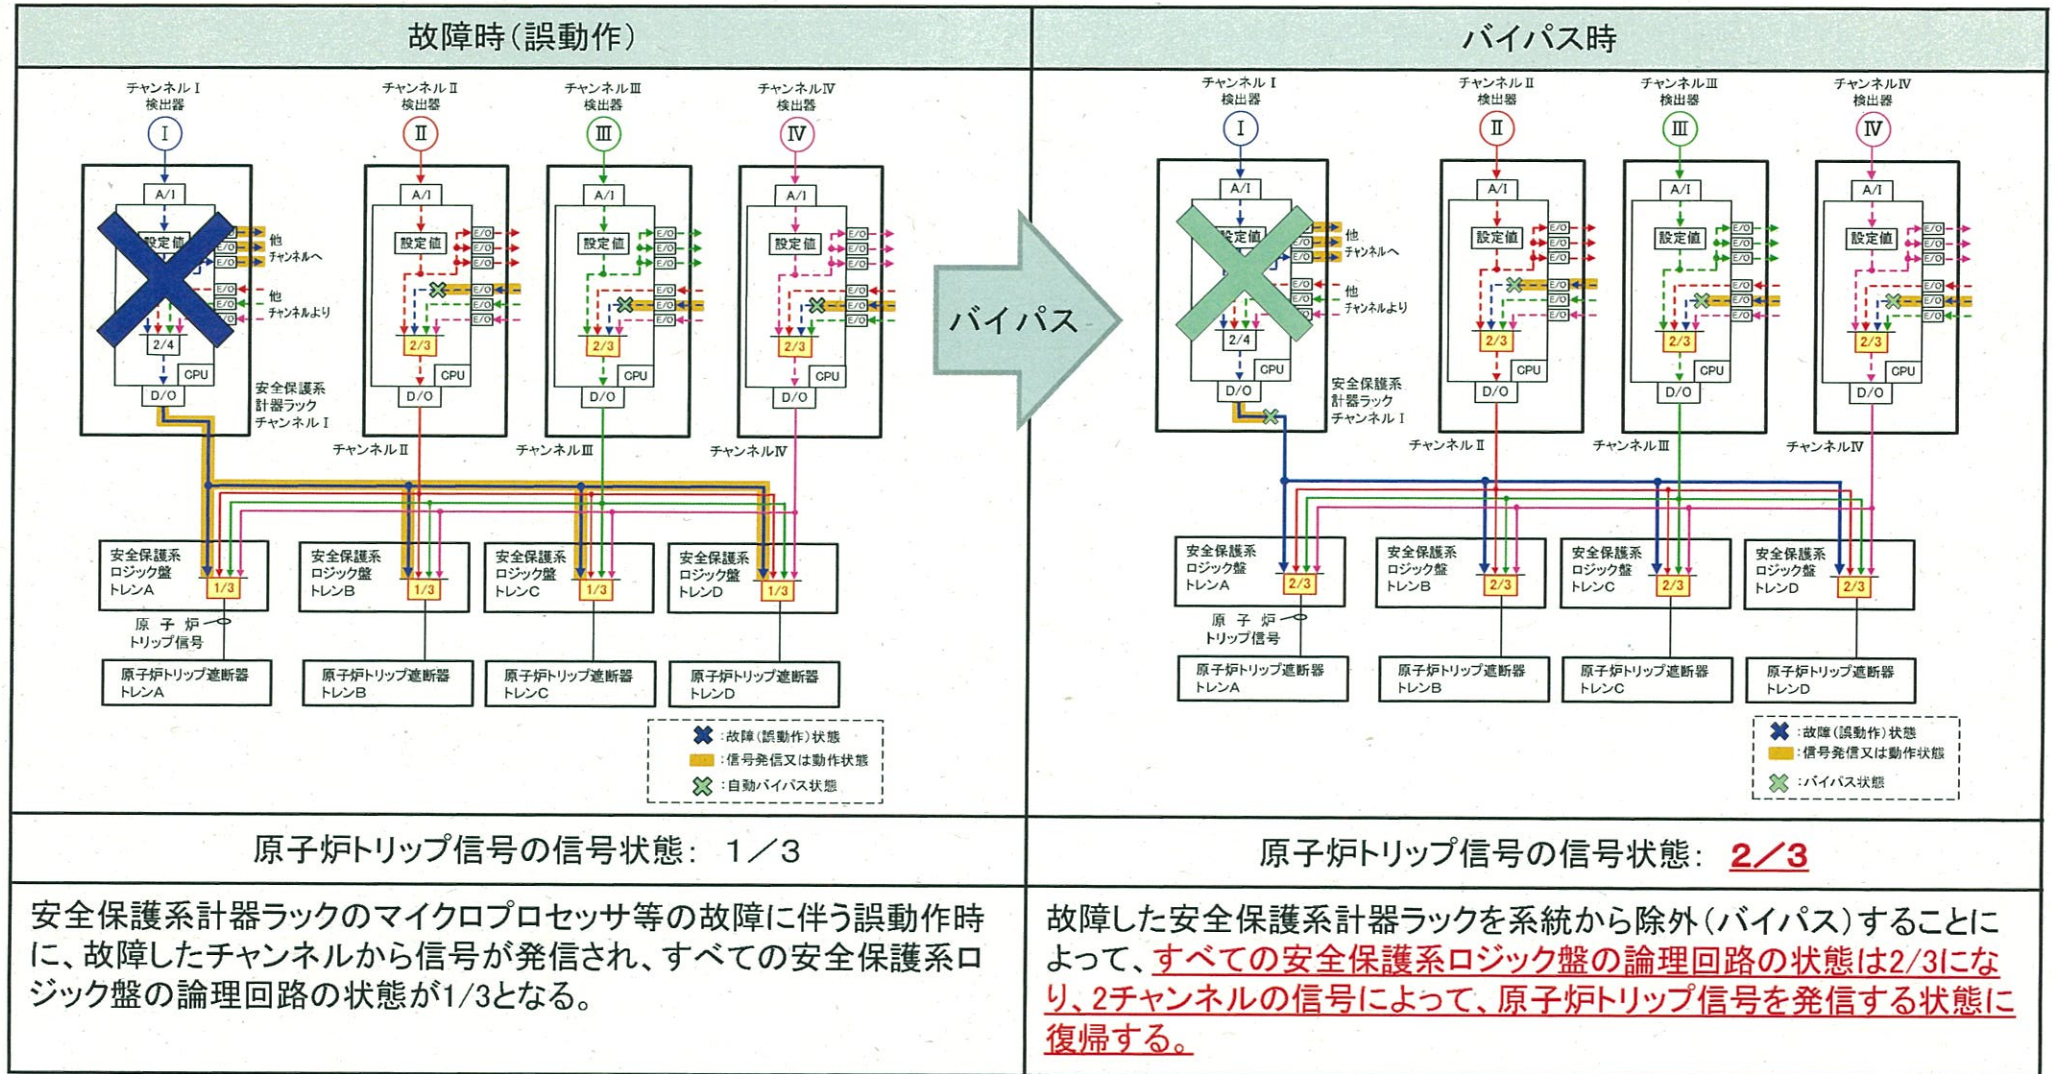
故障時(誤動作)

チャンネルⅠ 検出器
Ⅰ
A/I
設定値
E/O
E/O
E/O
他 チャンネルへ
E/O
E/O
E/O
他 チャンネルより
2/4
CPU
D/O
安全保護系 計器ラック チャンネルⅠ

チャンネルⅡ 検出器
Ⅱ
A/I
設定値
E/O
E/O
E/O
E/O
E/O
E/O
2/3
CPU
D/O
チャンネルⅡ

チャンネルⅢ 検出器
Ⅲ
A/I
設定値
E/O
E/O
E/O
E/O
E/O
E/O
2/3
CPU
D/O
チャンネルⅢ

チャンネルⅣ 検出器
Ⅳ
A/I
設定値
E/O
E/O
E/O
E/O
E/O
E/O
2/3
CPU
D/O
チャンネルⅣ

安全保護系 ロジック盤 トレンA
1/3
安全保護系 ロジック盤 トレンB
1/3
安全保護系 ロジック盤 トレンC
1/3
安全保護系 ロジック盤 トレンD
1/3

原子炉 トリップ信号

原子炉トリップ遮断器 トレンA
原子炉トリップ遮断器 トレンB
原子炉トリップ遮断器 トレンC
原子炉トリップ遮断器 トレンD

:故障(誤動作)状態
:信号発信又は動作状態
:自動バイパス状態

バイパス

バイパス時

チャンネルⅠ 検出器
Ⅰ
A/I
設定値
E/O
E/O
E/O
他 チャンネルへ
E/O
E/O
E/O
他 チャンネルより
2/4
CPU
D/O
安全保護系 計器ラック チャンネルⅠ

チャンネルⅡ 検出器
Ⅱ
A/I
設定値
E/O
E/O
E/O
E/O
E/O
E/O
2/3
CPU
D/O
チャンネルⅡ

チャンネルⅢ 検出器
Ⅲ
A/I
設定値
E/O
E/O
E/O
E/O
E/O
E/O
2/3
CPU
D/O
チャンネルⅢ

チャンネルⅣ 検出器
Ⅳ
A/I
設定値
E/O
E/O
E/O
E/O
E/O
E/O
2/3
CPU
D/O
チャンネルⅣ

安全保護系 ロジック盤 トレンA
2/3
安全保護系 ロジック盤 トレンB
2/3
安全保護系 ロジック盤 トレンC
2/3
安全保護系 ロジック盤 トレンD
2/3

原子炉 トリップ信号

原子炉トリップ遮断器 トレンA
原子炉トリップ遮断器 トレンB
原子炉トリップ遮断器 トレンC
原子炉トリップ遮断器 トレンD

:故障(誤動作)状態
:信号発信又は動作状態
:バイパス状態

原子炉トリップ信号の信号状態: 1／3

原子炉トリップ信号の信号状態: 2／3

安全保護系計器ラックのマイクロプロセッサ等の故障に伴う誤動作時に、故障したチャンネルから信号が発信され、すべての安全保護系ロジック盤の論理回路の状態が1/3となる。

故障した安全保護系計器ラックを系統から除外(バイパス)することによって、すべての安全保護系ロジック盤の論理回路の状態は2/3になり、2チャンネルの信号によって、原子炉トリップ信号を発信する状態に復帰する。